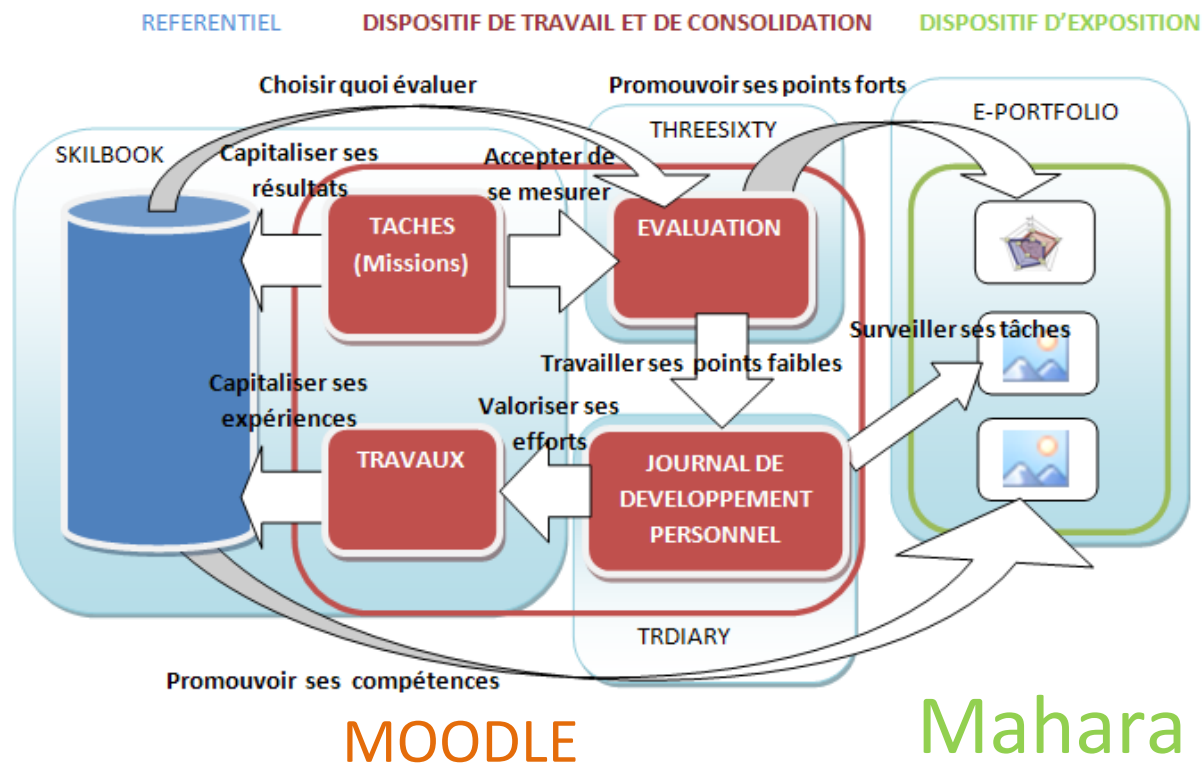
REFERENTIEL

DISPOSITIF DE TRAVAIL ET DE CONSOLIDATION

DISPOSITIF D'EXPOSITION

Choisir quoi évaluer

Promouvoir ses points forts

THREESIXTY

E-PORTFOLIO

SKILBOOK

Capitaliser ses résultats

Accepter de se mesurer

TACHES (Missions)

EVALUATION

Surveiller ses tâches

Travailler ses points faibles

Capitaliser ses expériences

Valoriser ses efforts

TRAVAUX

JOURNAL DE DEVELOPPEMENT PERSONNEL

TRDIARY

Promouvoir ses compétences

MOODLE

Mahara